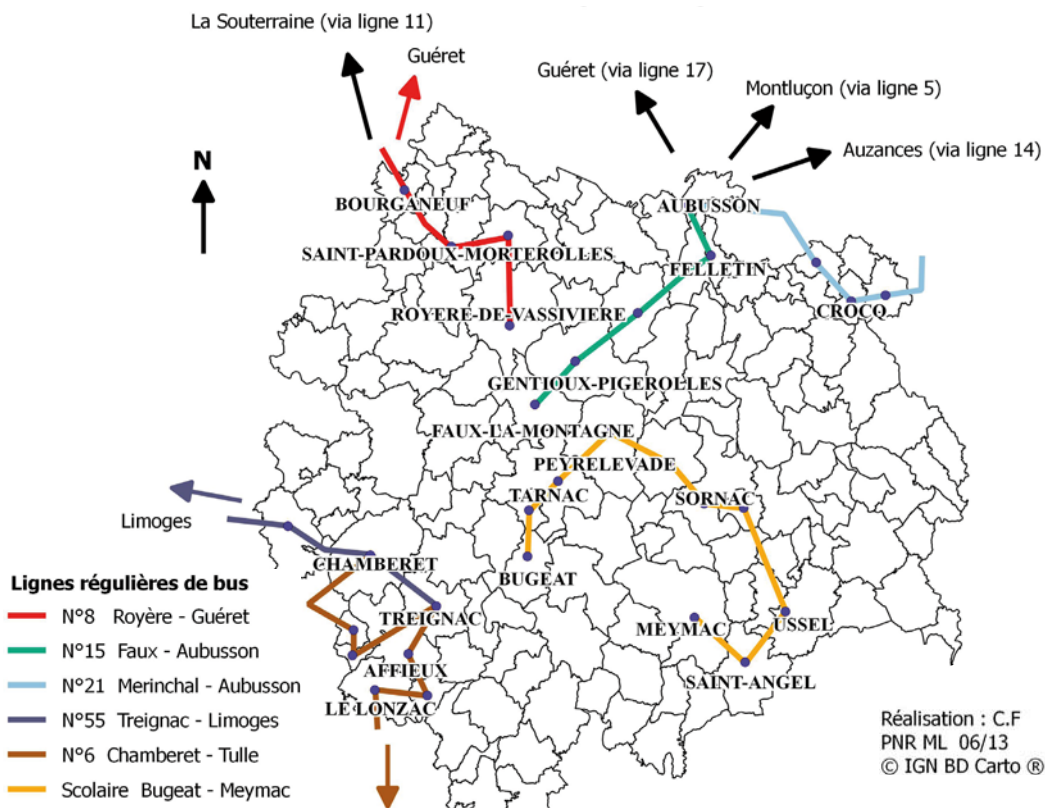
La Souterraine (via ligne 11)

Guéret

Guéret (via ligne 17)

Montluçon (via ligne 5)

Auzances (via ligne 14)

N

BOURGANEUF

AUBUSSON

SAINT-PARDOUX-MORTEROLLES

FELLETIN

CROCQ

ROYERE-DE-VASSIVIERE

GENTIOUX-PIGEROLLES

FAUX-LA-MONTAGNE

PEYRELEVADE

TARNAC

SORNAC

Limoges

CHAMBERET

BUGEAT

TREIGNAC

MEYMAC

USSEL

AFFIEUX

SAINT-ANGEL

LE LONZAC

Lignes régulières de bus

N°8 Royère - Guéret

N°15 Faux - Aubusson

N°21 Merinchal - Aubusson

N°55 Treignac - Limoges

N°6 Chamberet - Tulle

Scolaire Bugeat - Meymac

Réalisation : C.F
PNR ML 06/13
© IGN BD Carto ®